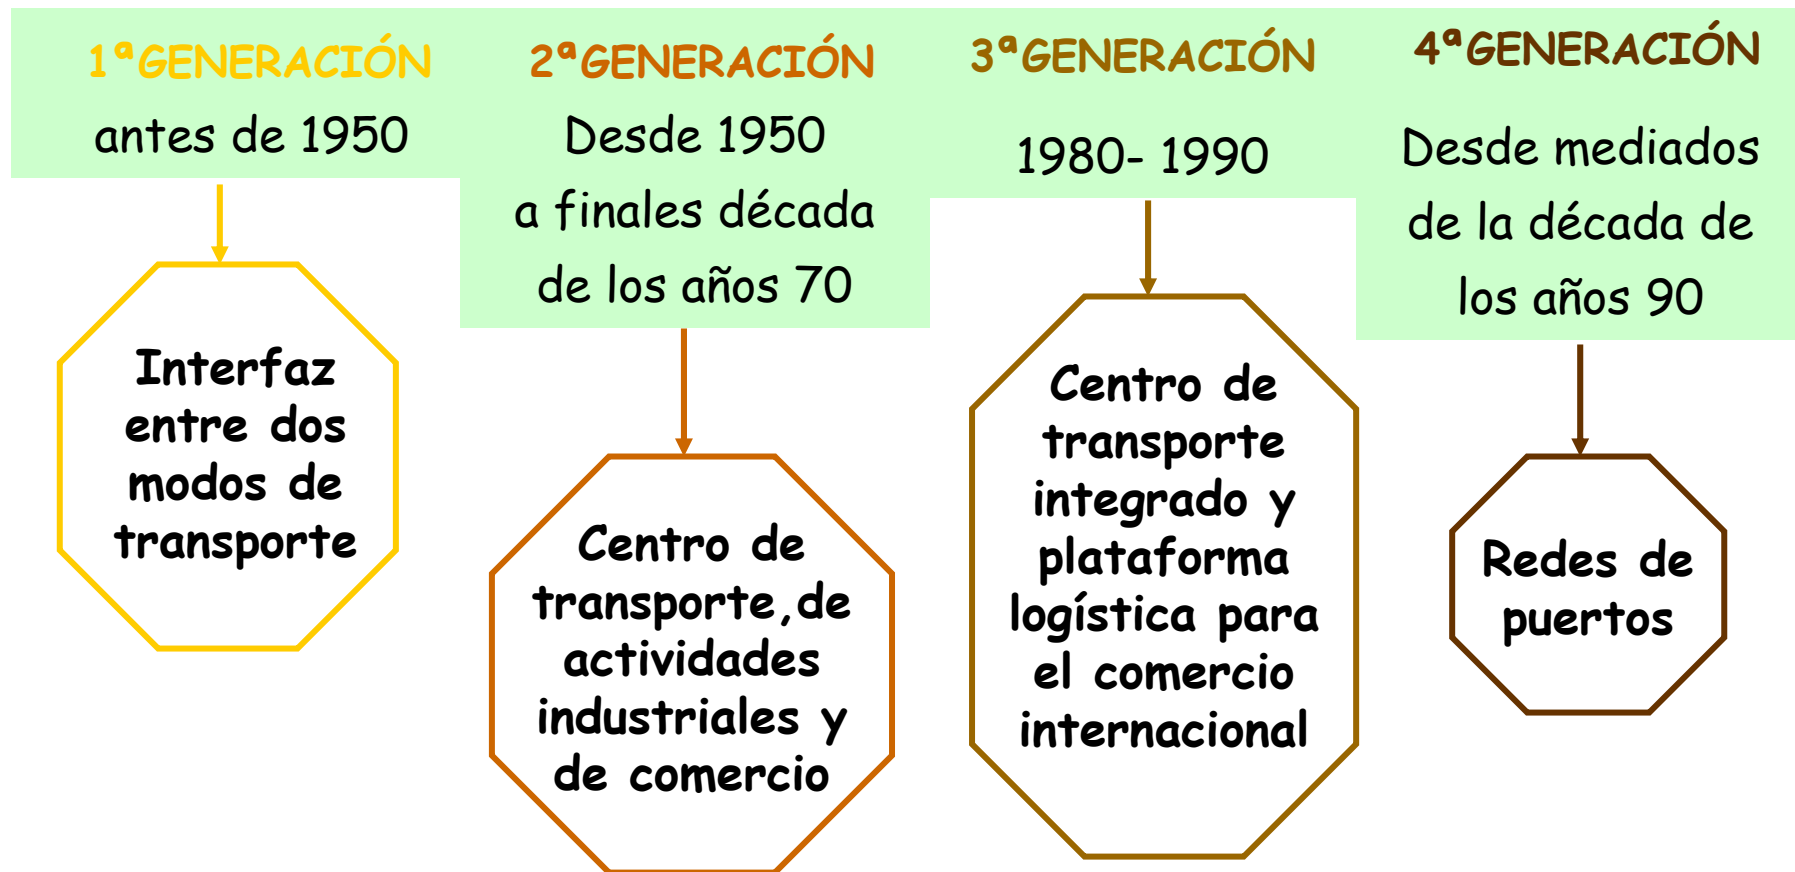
1ªGENERACIÓN
antes de 1950

Interfaz entre dos modos de transporte

2ªGENERACIÓN
Desde 1950 a finales década de los años 70

Centro de transporte,de actividades industriales y de comercio

3ªGENERACIÓN
1980- 1990

Centro de transporte integrado y plataforma logística para el comercio internacional

4ªGENERACIÓN
Desde mediados de la década de los años 90

Redes de puertos